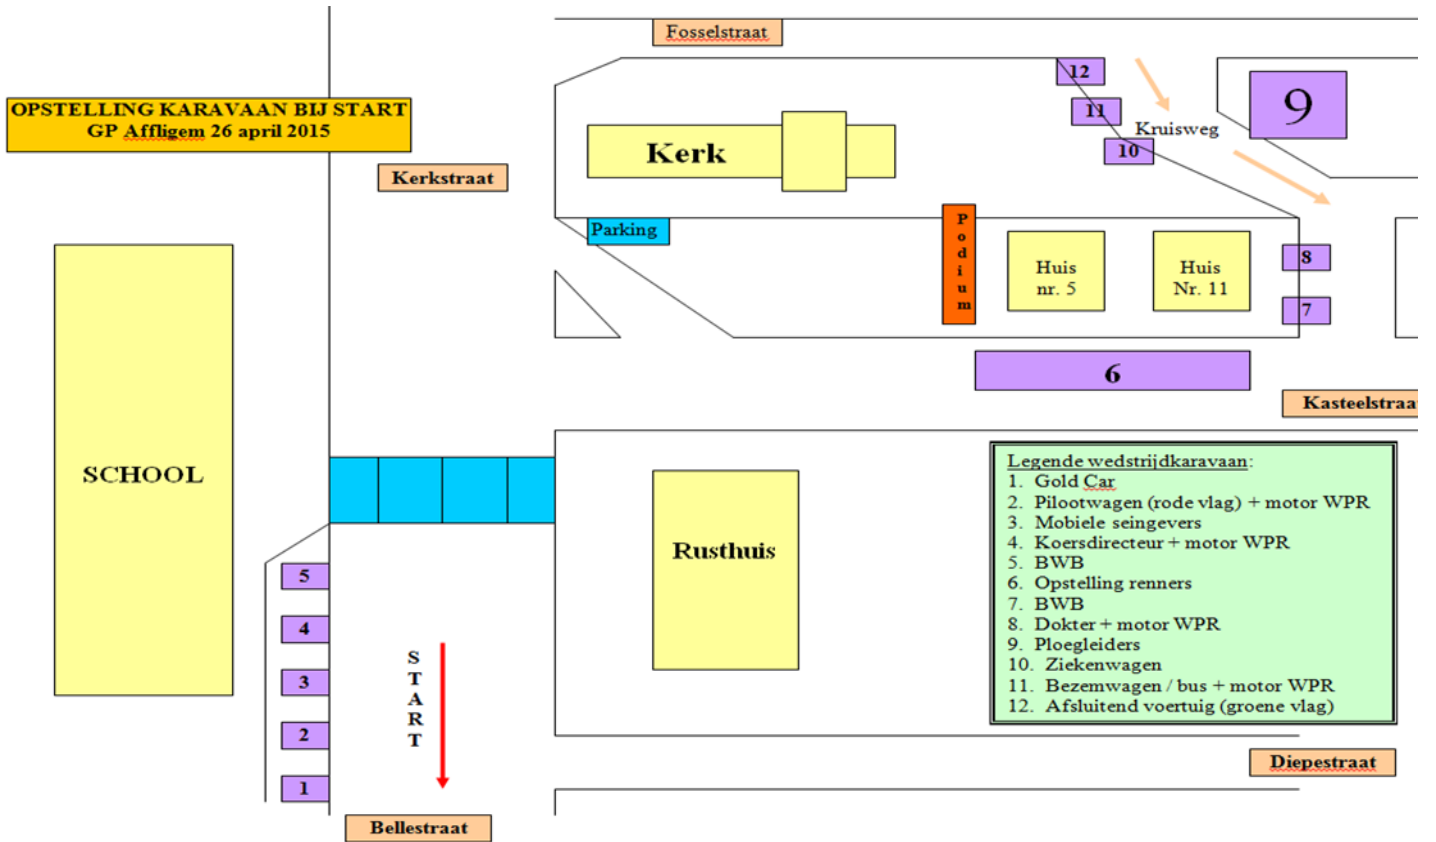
OPSTELLING KARAVAAN BIJ START
GP Affligem 26 april 2015

Fosselstraat

Kerkstraat

Kerk

12

11

10

Kruisweg

9

Parking

Podium

Huis nr. 5

Huis Nr. 11

8

7

6

Kasteelstraa

SCHOOL

Rusthuis

Legende wedstrijdkaravaan:
1. Gold Car
2. Pilootwagen (rode vlag) + motor WPR
3. Mobiele seingevers
4. Koersdirecteur + motor WPR
5. BWB
6. Opstelling renners
7. BWB
8. Dokter + motor WPR
9. Ploegleiders
10. Ziekenwagen
11. Bezemwagen / bus + motor WPR
12. Afsluitend voertuig (groene vlag)

5

4

3

2

1

START

Diepestraat

Bellestraat